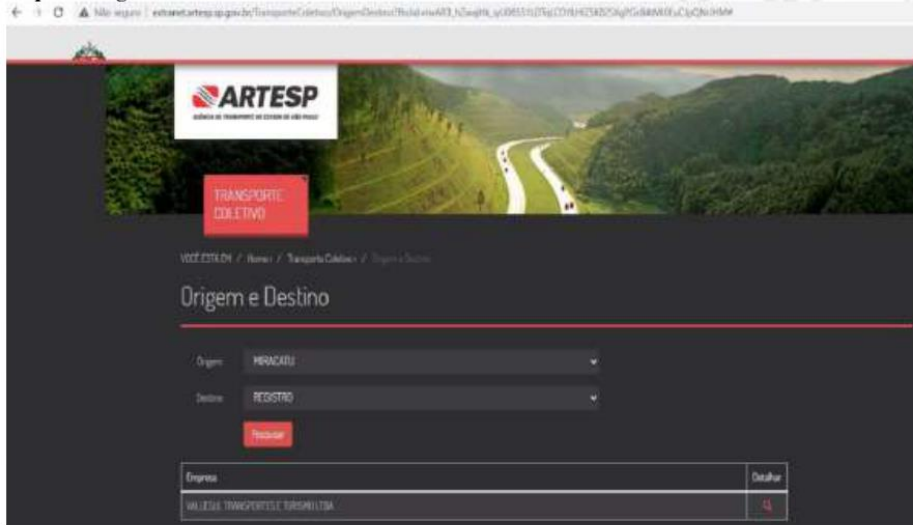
Não seguro | extranet.artesp.sp.gov.br/TransporteColetivo/OrigemDestino?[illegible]

ARTESP
AGÊNCIA DE TRANSPORTE DO ESTADO DE SÃO PAULO

TRANSPORTE COLETIVO

VOCÊ ESTÁ EM / Home / Transporte Coletivo / Origem e Destino

Origem e Destino

Origem MIRACATU
Destino REGISTRO
Pesquisar

| Empresa | Detalhar |
|---|---|
| VALLE SUL TRANSPORTES E TURISMO LTDA | |